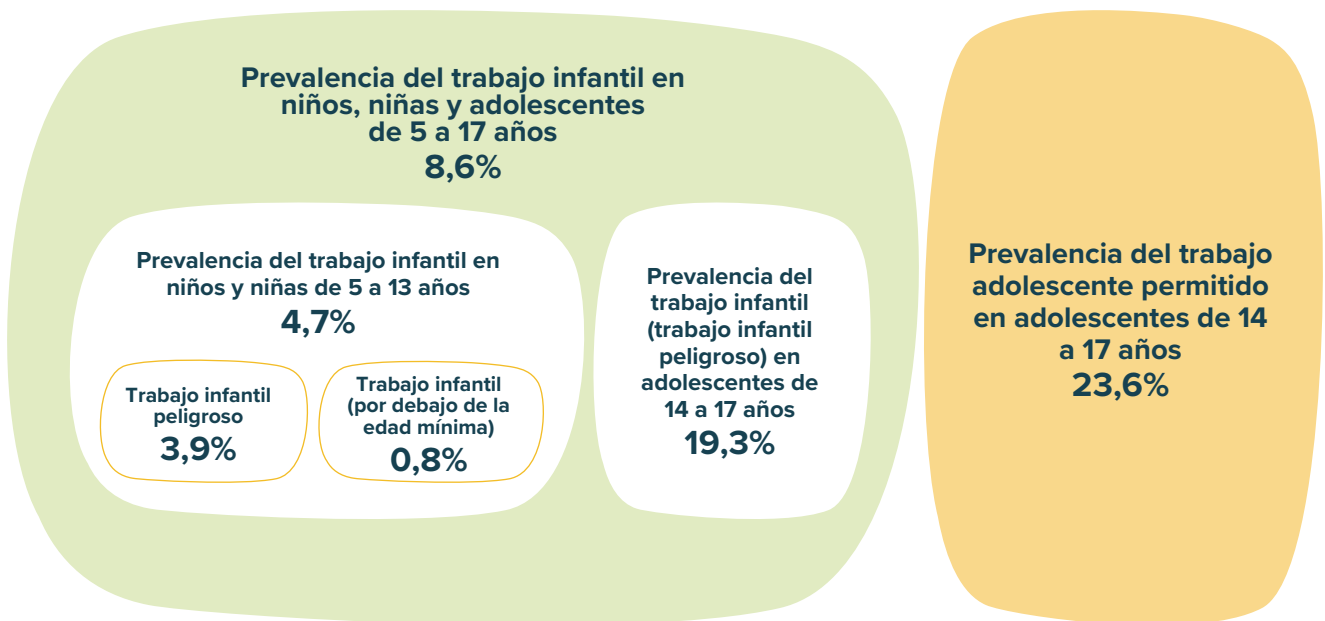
Prevalencia del trabajo infantil en niños, niñas y adolescentes de 5 a 17 años
8,6%

Prevalencia del trabajo infantil en niños y niñas de 5 a 13 años
4,7%

Trabajo infantil peligroso
3,9%

Trabajo infantil (por debajo de la edad mínima)
0,8%

Prevalencia del trabajo infantil (trabajo infantil peligroso) en adolescentes de 14 a 17 años
19,3%

Prevalencia del trabajo adolescente permitido en adolescentes de 14 a 17 años
23,6%